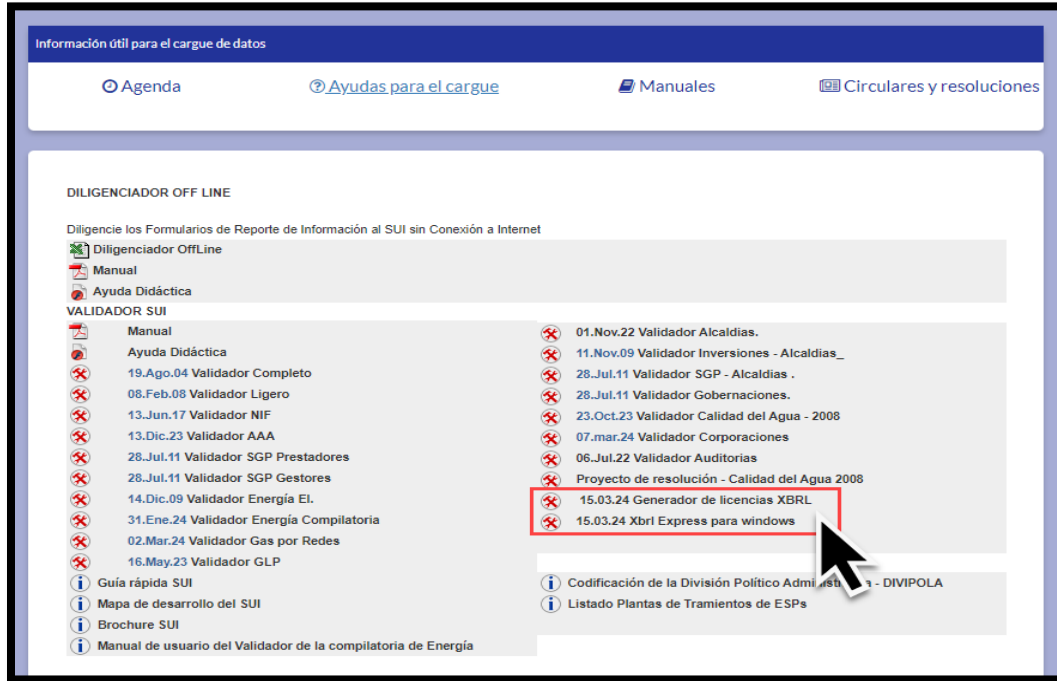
Información útil para el cargue de datos

Agenda   Ayudas para el cargue   Manuales   Circulares y resoluciones

DILIGENCIADOR OFF LINE

Diligencie los Formularios de Reporte de Información al SUI sin Conexión a Internet

Diligenciador OffLine
Manual
Ayuda Didáctica

VALIDADOR SUI

Manual
Ayuda Didáctica
19.Ago.04 Validador Completo
08.Feb.08 Validador Ligero
13.Jun.17 Validador NIF
13.Dic.23 Validador AAA
28.Jul.11 Validador SGP Prestadores
28.Jul.11 Validador SGP Gestores
14.Dic.09 Validador Energía El.
31.Ene.24 Validador Energía Compilatoria
02.Mar.24 Validador Gas por Redes
16.May.23 Validador GLP

01.Nov.22 Validador Alcaldias.
11.Nov.09 Validador Inversiones - Alcaldias_
28.Jul.11 Validador SGP - Alcaldias .
28.Jul.11 Validador Gobernaciones.
23.Oct.23 Validador Calidad del Agua - 2008
07.mar.24 Validador Corporaciones
06.Jul.22 Validador Auditorias
Proyecto de resolución - Calidad del Agua 2008
15.03.24 Generador de licencias XBRL
15.03.24 Xbrl Express para windows

Guía rápida SUI
Mapa de desarrollo del SUI
Brochure SUI
Manual de usuario del Validador de la compilatoria de Energía

Codificación de la División Político Adminis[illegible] - DIVIPOLA
Listado Plantas de Tramientos de ESPs